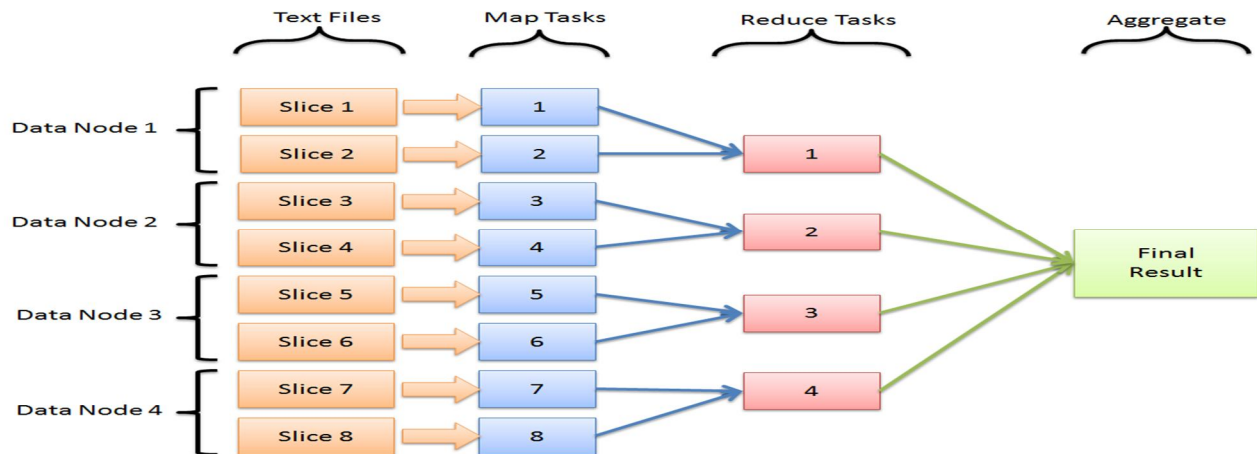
Text Files

Map Tasks

Reduce Tasks

Aggregate

Data Node 1

Slice 1

1

Slice 2

2

1

Data Node 2

Slice 3

3

Slice 4

4

2

Data Node 3

Slice 5

5

Slice 6

6

3

Data Node 4

Slice 7

7

Slice 8

8

4

Final Result